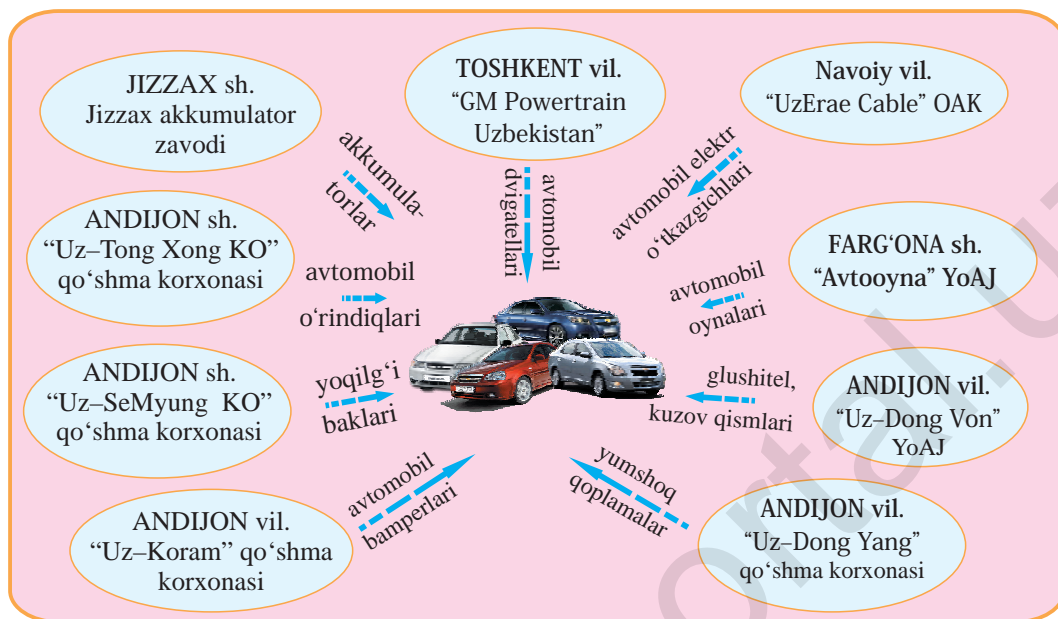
JIZZAX sh.
Jizzax akkumulator zavodi

TOSHKENT vil.
"GM Powertrain Uzbekistan"

Navoiy vil.
"UzErae Cable" OAK

akkumulatorlar

avtomobil dvigatellari

avtomobil elektr o'tkazgichlari

ANDIJON sh.
"Uz–Tong Xong KO" qo'shma korxonasi

avtomobil o'rindiqlari

FARG'ONA sh.
"Avtooyna" YoAJ

avtomobil oynalari

ANDIJON sh.
"Uz–SeMyung KO" qo'shma korxonasi

yoqilg'i baklari

glushitel, kuzov qismlari

ANDIJON vil.
"Uz–Dong Von" YoAJ

avtomobil bamperlari

yumshoq qoplamalar

ANDIJON vil.
"Uz–Koram" qo'shma korxonasi

ANDIJON vil.
"Uz–Dong Yang" qo'shma korxonasi